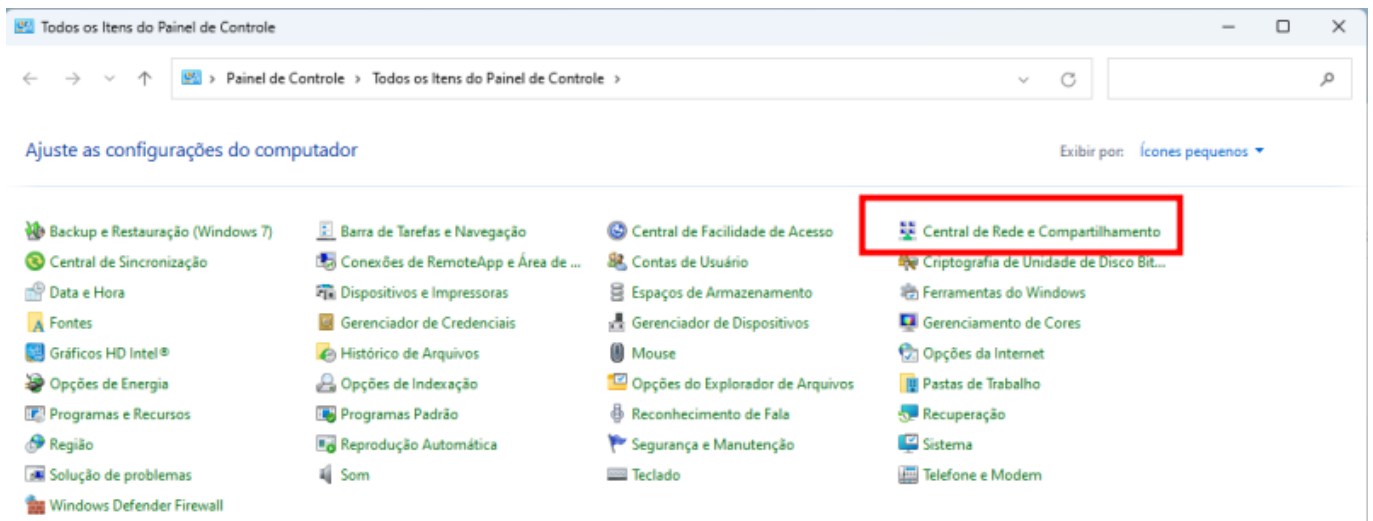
Todos os Itens do Painel de Controle

Painel de Controle > Todos os Itens do Painel de Controle >

Ajuste as configurações do computador

Exibir por: Ícones pequenos

Backup e Restauração (Windows 7)
Central de Sincronização
Data e Hora
Fontes
Gráficos HD Intel®
Opções de Energia
Programas e Recursos
Região
Solução de problemas
Windows Defender Firewall

Barra de Tarefas e Navegação
Conexões de RemoteApp e Área de ...
Dispositivos e Impressoras
Gerenciador de Credenciais
Histórico de Arquivos
Opções de Indexação
Programas Padrão
Reprodução Automática
Som

Central de Facilidade de Acesso
Contas de Usuário
Espaços de Armazenamento
Gerenciador de Dispositivos
Mouse
Opções do Explorador de Arquivos
Reconhecimento de Fala
Segurança e Manutenção
Teclado

Central de Rede e Compartilhamento
Criptografia de Unidade de Disco Bit...
Ferramentas do Windows
Gerenciamento de Cores
Opções da Internet
Pastas de Trabalho
Recuperação
Sistema
Telefone e Modem